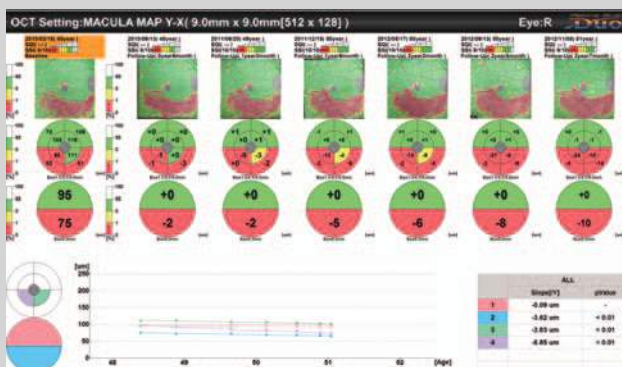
OCT Setting:MACULA MAP Y-X( 9.0mm x 9.0mm[512 x 128] )

Eye:R

Duo

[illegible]

95

75

+0

-2

+0

-2

+0

-5

+0

-6

+0

-8

+0

-10

[µm]

250

200

150

100

50

0

48

49

50

51

52

[Age]

| | ALL | |
|---|---|---|
| | Slope[/Y] | p/value |
| 1 | -0.09 um | - |
| 2 | -3.62 um | < 0.01 |
| 3 | -3.83 um | < 0.01 |
| 4 | -6.85 um | < 0.01 |